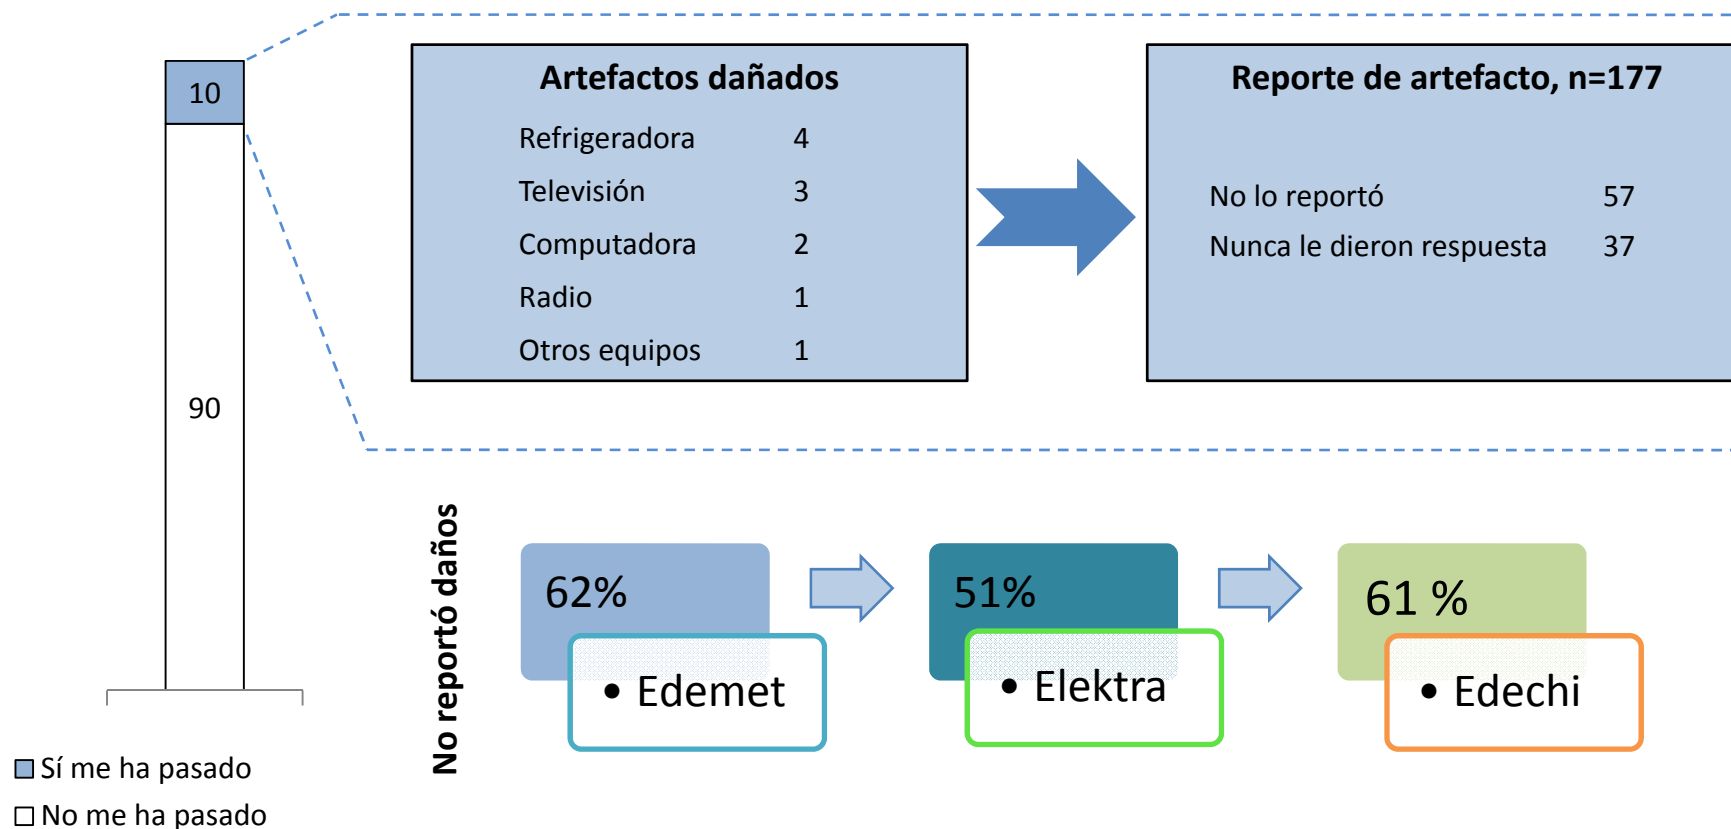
10

90

Sí me ha pasado

No me ha pasado

Artefactos dañados

| | |
|---|---|
| Refrigeradora | 4 |
| Televisión | 3 |
| Computadora | 2 |
| Radio | 1 |
| Otros equipos | 1 |

Reporte de artefacto, n=177

| | |
|---|---|
| No lo reportó | 57 |
| Nunca le dieron respuesta | 37 |

No reportó daños

62%

• Edemet

51%

• Elektra

61 %

• Edechi